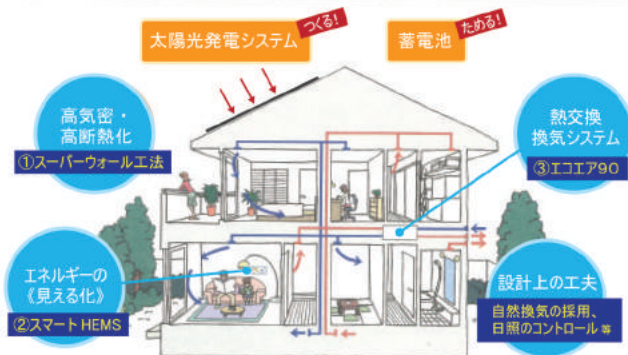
太陽光発電システム
つくる!

蓄電池
ためる!

高気密・高断熱化
①スーパーウォール工法

熱交換換気システム
③エコエア90

エネルギーの《見える化》
②スマートHEMS

設計上の工夫
自然換気の採用、日照のコントロール 等